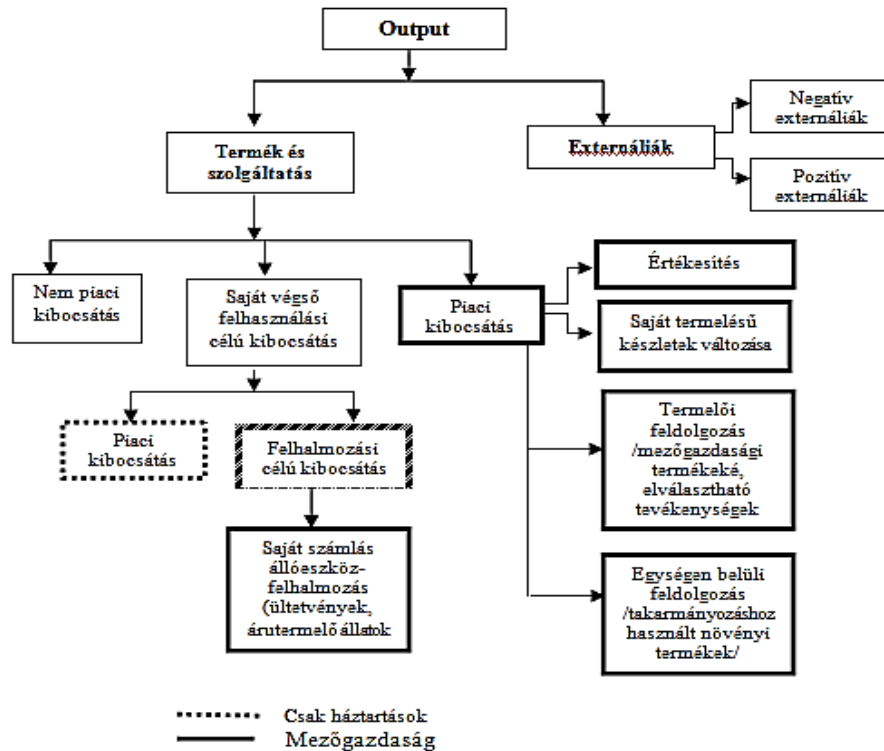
Output

Termék és szolgáltatás

Externáliák

Negatív externáliák

Pozitív externáliák

Nem piaci kibocsátás

Saját végső felhasználási célú kibocsátás

Piaci kibocsátás

Értékesítés

Saját termelésű készletek változása

Termelői feldolgozás /mezőgazdasági termékeké, elválasztható tevékenységek

Egységen belüli feldolgozás /takarmányozáshoz használt növényi termékek/

Piaci kibocsátás

Felhalmozási célú kibocsátás

Saját számlás állóeszköz-felhalmozás (ültetvények, árutermelő állatok

Csak háztartások
Mezőgazdaság